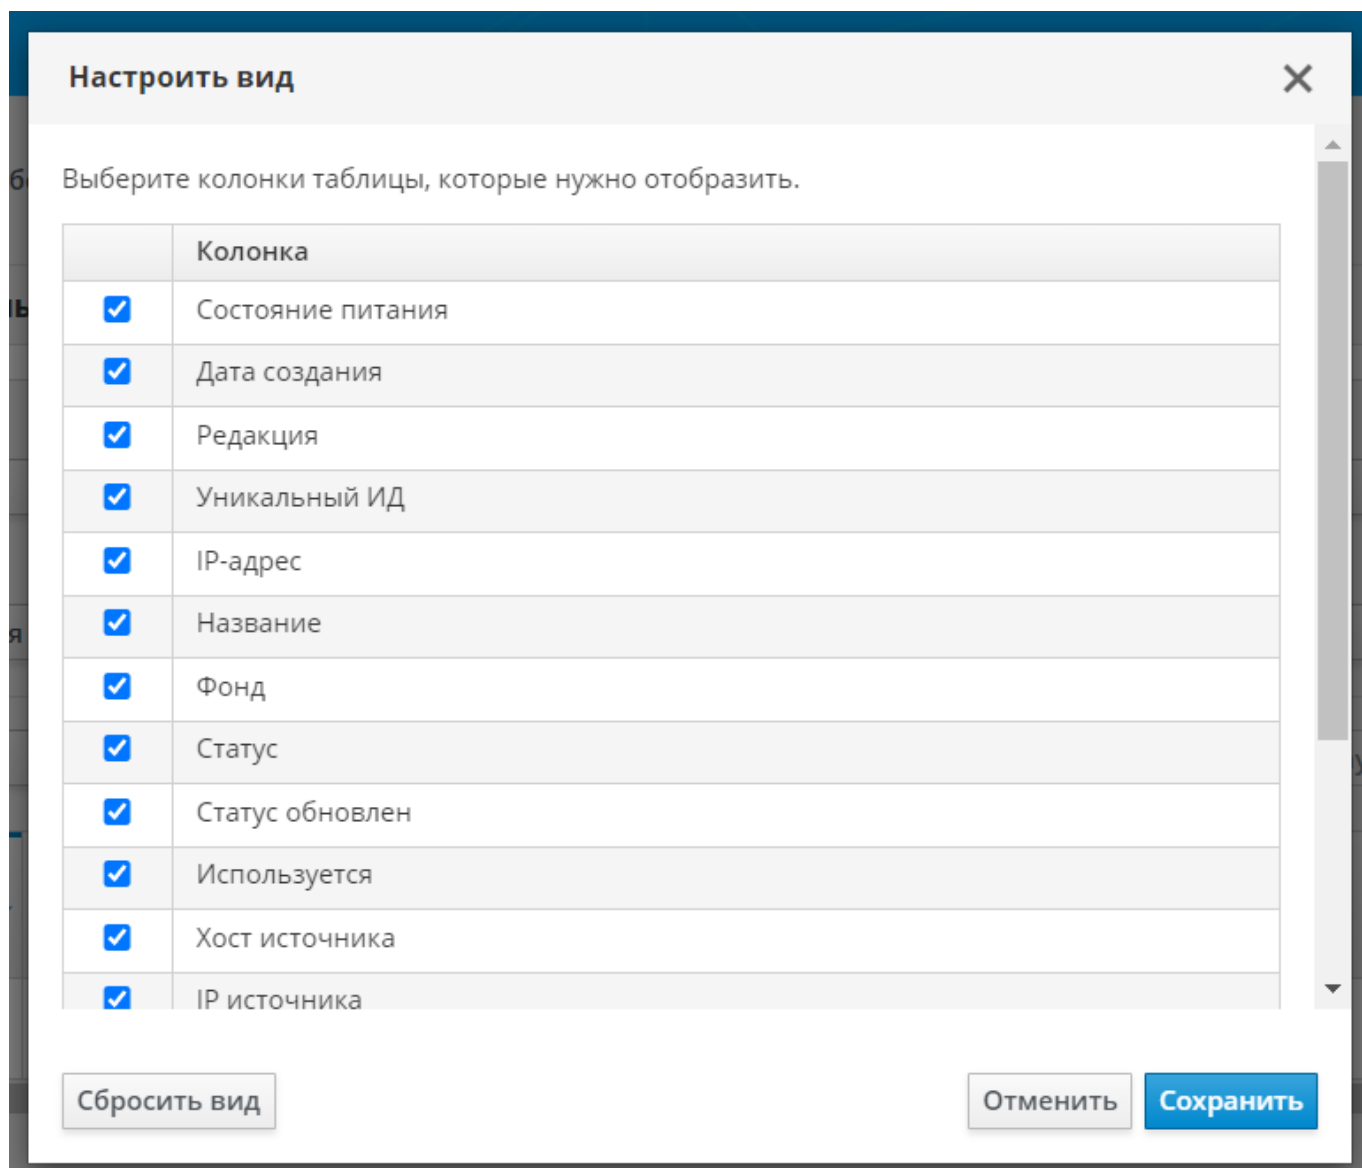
Настроить вид

Выберите колонки таблицы, которые нужно отобразить.

| | Колонка |
|---|---|
| ☑ | Состояние питания |
| ☑ | Дата создания |
| ☑ | Редакция |
| ☑ | Уникальный ИД |
| ☑ | IP-адрес |
| ☑ | Название |
| ☑ | Фонд |
| ☑ | Статус |
| ☑ | Статус обновлен |
| ☑ | Используется |
| ☑ | Хост источника |
| ☑ | IP источника |

Сбросить вид

Отменить Сохранить